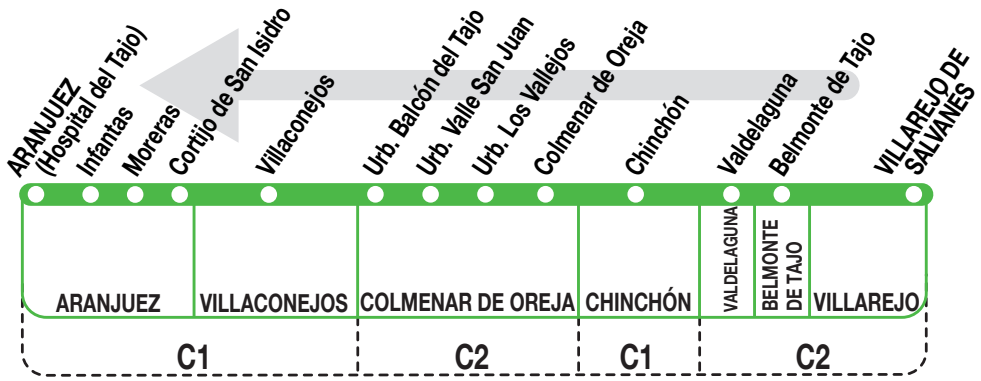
ARANJUEZ (Hospital del Tajo)
Infantas
Moreras
Cortijo de San Isidro
Villaconejos
Urb. Balcón del Tajo
Urb. Valle San Juan
Urb. Los Vallejos
Colmenar de Oreja
Chinchón
Valdelaguna
Belmonte de Tajo
VILLAREJO DE SALVANÉS

| ARANJUEZ | VILLACONEJOS | COLMENAR DE OREJA | CHINCHÓN | VALDELAGUNA | BELMONTE DE TAJO | VILLAREJO |
|---|---|---|---|---|---|---|

C1
C2
C1
C2